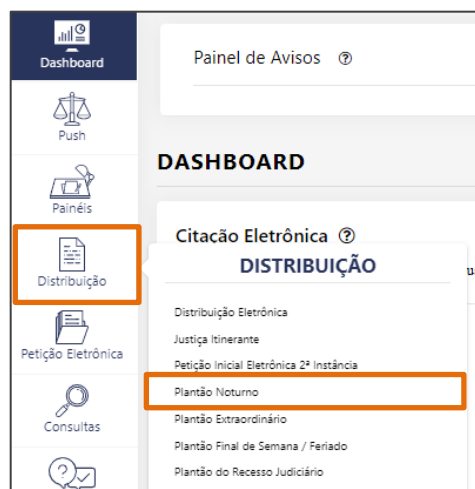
Dashboard

Push

Painéis

Distribuição

Petição Eletrônica

Consultas

Painel de Avisos ?

DASHBOARD

Citação Eletrônica ?

DISTRIBUIÇÃO

Distribuição Eletrônica

Justiça Itinerante

Petição Inicial Eletrônica 2ª Instância

Plantão Noturno

Plantão Extraordinário

Plantão Final de Semana / Feriado

Plantão do Recesso Judiciário